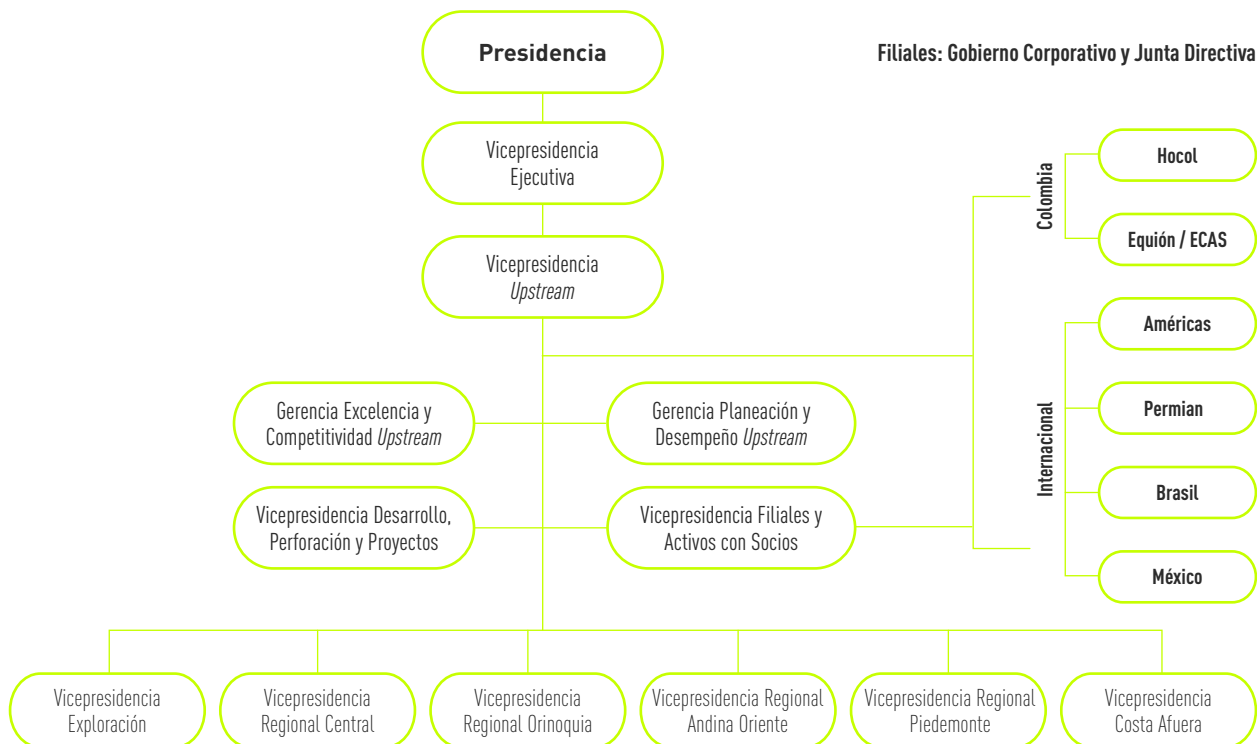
Presidencia

Filiales: Gobierno Corporativo y Junta Directiva

Vicepresidencia Ejecutiva

Vicepresidencia *Upstream*

Colombia

Hocol

Equión / ECAS

Internacional

Américas

Permian

Brasil

México

Gerencia Excelencia y Competitividad *Upstream*

Gerencia Planeación y Desempeño *Upstream*

Vicepresidencia Desarrollo, Perforación y Proyectos

Vicepresidencia Filiales y Activos con Socios

Vicepresidencia Exploración

Vicepresidencia Regional Central

Vicepresidencia Regional Orinoquia

Vicepresidencia Regional Andina Oriente

Vicepresidencia Regional Piedemonte

Vicepresidencia Costa Afuera